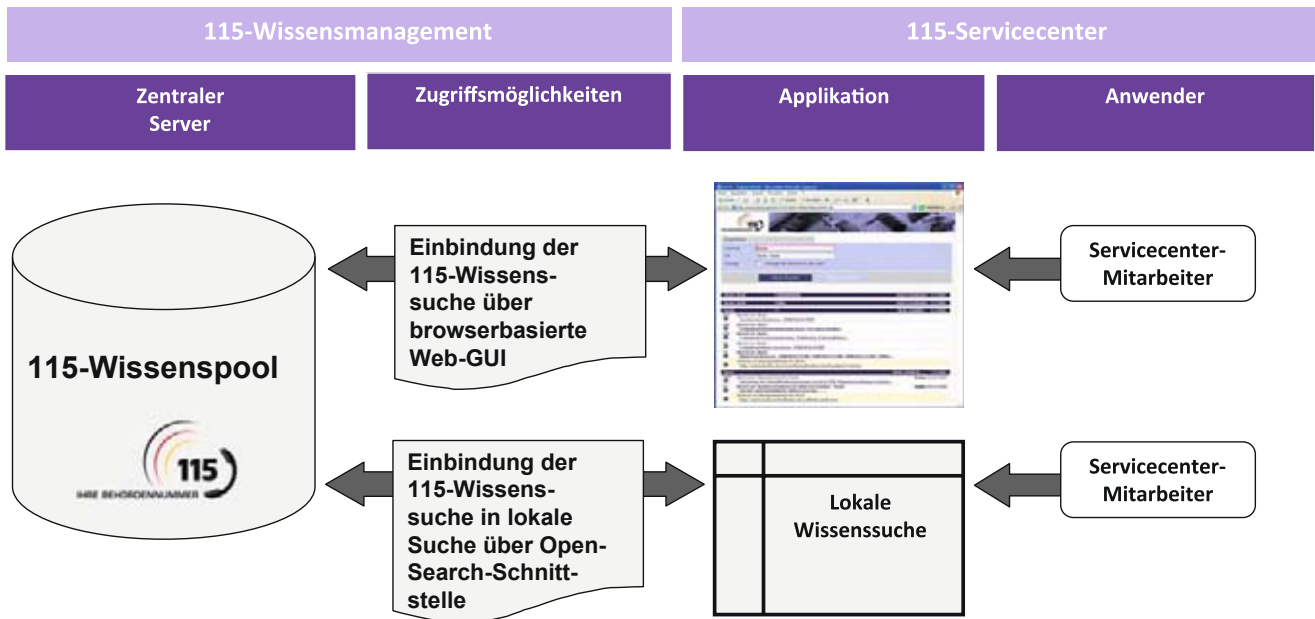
115-Wissensmanagement

115-Servicecenter

Zentraler Server

Zugriffsmöglichkeiten

Applikation

Anwender

115-Wissenspool

115

IHRE BEHÖRDENNUMMER

Einbindung der 115-Wissenssuche über browserbasierte Web-GUI

Einbindung der 115-Wissenssuche in lokale Suche über OpenSearch-Schnittstelle

Lokale Wissenssuche

Servicecenter-Mitarbeiter

Servicecenter-Mitarbeiter